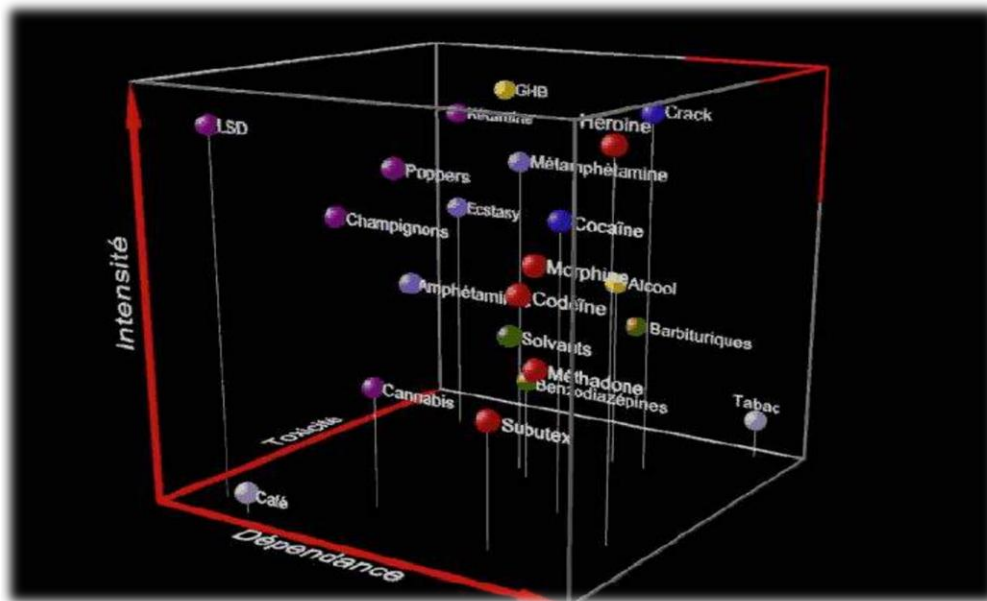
GHB
LSD
Kétamine
Héroïne
Crack
Poppers
Métamphétamine
Ecstasy
Champignons
Cocaïne
Intensité
Morphine
Amphétamine
Codéine
Alcool
Barbituriques
Solvants
Méthadone
Benzodiazépines
Cannabis
Tabac
Toxicité
Subutex
Café
Dépendance